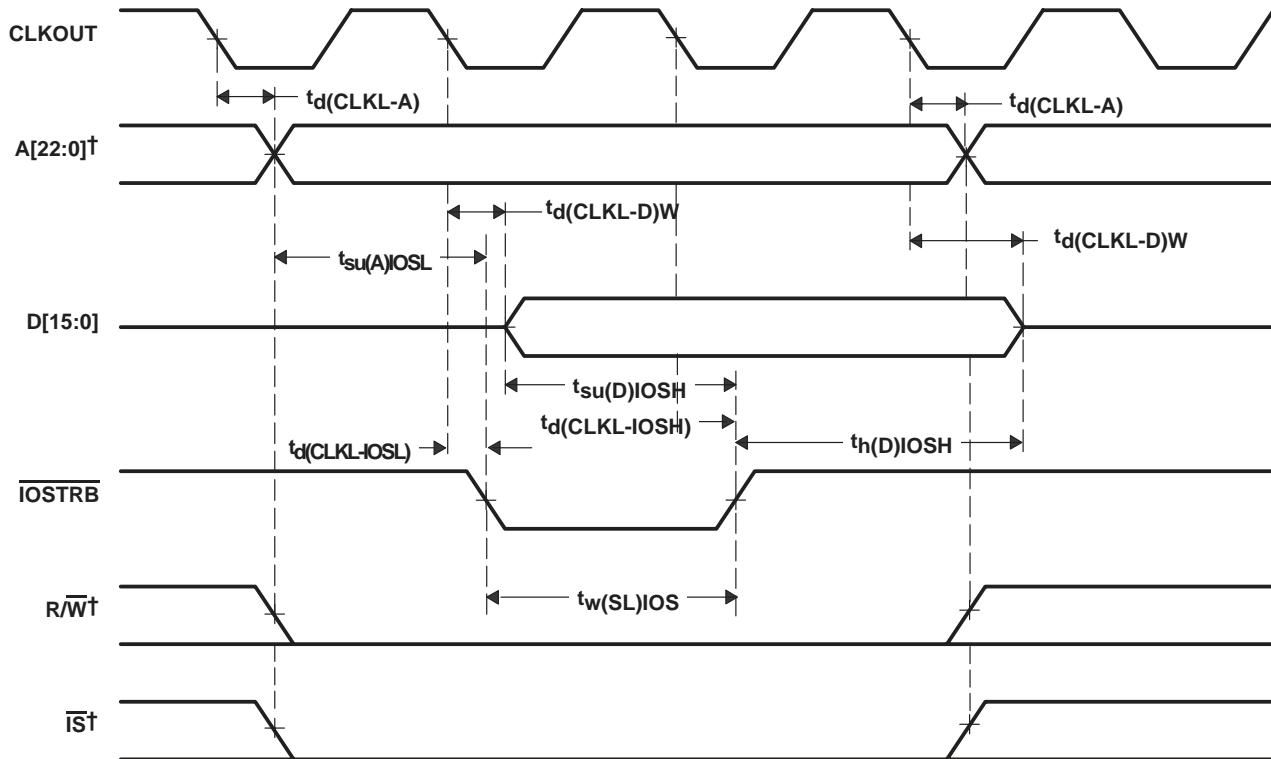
CLKOUT

$t_{d(CLKL-A)}$

$t_{d(CLKL-A)}$

A[22:0]†

$t_{d(CLKL-D)W}$

$t_{su(A)IOSL}$

$t_{d(CLKL-D)W}$

D[15:0]

$t_{su(D)IOSH}$

$t_{d(CLKL-IOSH)}$

$t_{d(CLKL-IOSL)}$

$t_{h(D)IOSH}$

$\overline{IOSTRB}$

R/$\overline{W}$†

$t_{w(SL)IOS}$

$\overline{IS}$†